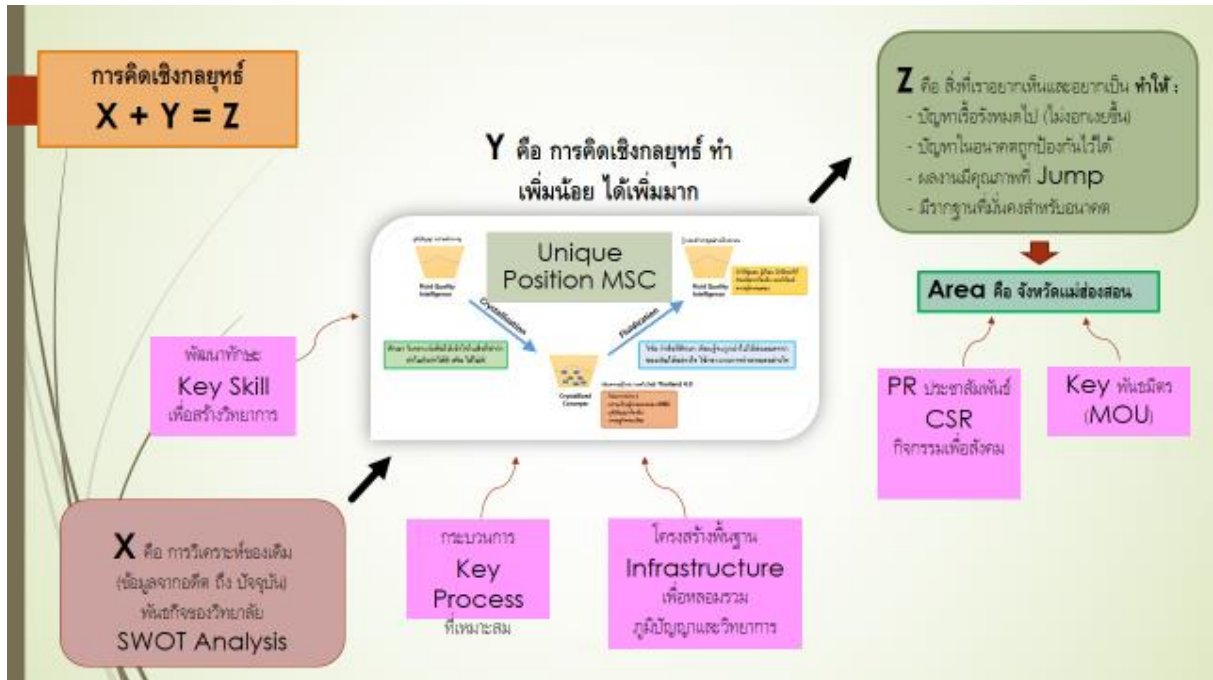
การคิดเชิงกลยุทธ์
X + Y = Z

Y คือ การคิดเชิงกลยุทธ์ ทำเพิ่มน้อย ได้เพิ่มมาก

Unique Position MSC

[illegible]

Fluid Quality Intelligence

Crystallization

Fluidization

Crystallized Concepts

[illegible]

Z คือ สิ่งที่เราอยากเห็นและอยากเป็น ทำให้ :
- ปัญหาเรื้อรังหมดไป (ไม่งอกเงยขึ้น)
- ปัญหาในอนาคตถูกป้องกันไว้ได้
- ผลงานมีคุณภาพที่ Jump
- มีรากฐานที่มั่นคงสำหรับอนาคต

Area คือ จังหวัดแม่ฮ่องสอน

พัฒนาทักษะ
Key Skill
เพื่อสร้างวิทยาการ

PR ประชาสัมพันธ์
CSR
กิจกรรมเพื่อสังคม

Key พันธมิตร
(MOU)

X คือ การวิเคราะห์ของเดิม (ข้อมูลจากอดีต ถึง ปัจจุบัน) พันธกิจของวิทยาลัย
SWOT Analysis

กระบวนการ
Key Process
ที่เหมาะสม

โครงสร้างพื้นฐาน
Infrastructure
เพื่อหลอมรวมภูมิปัญญาและวิทยาการ